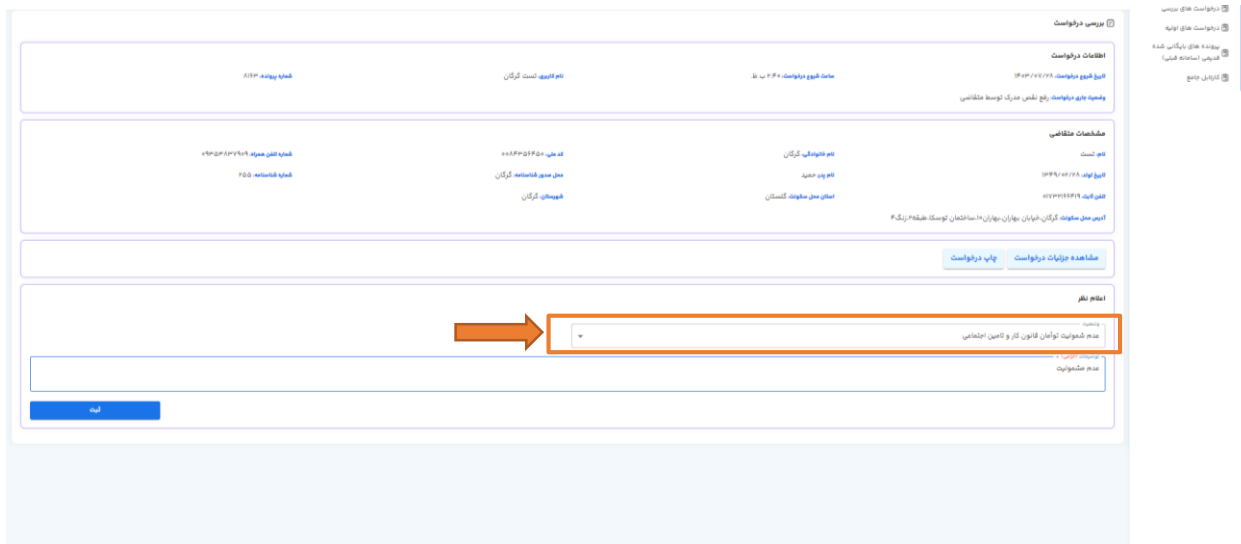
درخواست های بررسی
درخواست های اولیه
پرونده های بایگانی شده قدیمی (سامانه قبلی)
کارتابل جامع

بررسی درخواست

اطلاعات درخواست
تاریخ شروع درخواست: ۱۴۰۳/۰۷/۲۸
ساعت شروع درخواست: ۲:۴۰ ب.ظ
نام کاربری: تست گرگان
شماره پرونده: ۸۱۶۳
وضعیت جاری درخواست: رفع نقص مدرک توسط متقاضی

مشخصات متقاضی
نام: تست
نام خانوادگی: گرگان
کد ملی: ۰۰۸۴۳۵۶۴۵۰
شماره تلفن همراه: ۰۹۳۵۳۸۳۷۹۰۹
تاریخ تولد: ۱۳۶۹/۰۷/۲۸
نام پدر: حمید
محل صدور شناسنامه: گرگان
شماره شناسنامه: ۲۵۵
تلفن ثابت: ۰۱۷۳۲۱۴۴۴۱۹
استان محل سکونت: گلستان
شهرستان: گرگان
آدرس محل سکونت: گرگان-خیابان بهاران-بهاران۱۰-ساختمان توسکا-طبقه۲-زنگ۴

مشاهده جزئیات درخواست
چاپ درخواست

اعلام نظر
وضعیت
عدم شمولیت توأمان قانون کار و تامین اجتماعی
توضیحات (الزامی)
عدم مشمولیت
ثبت